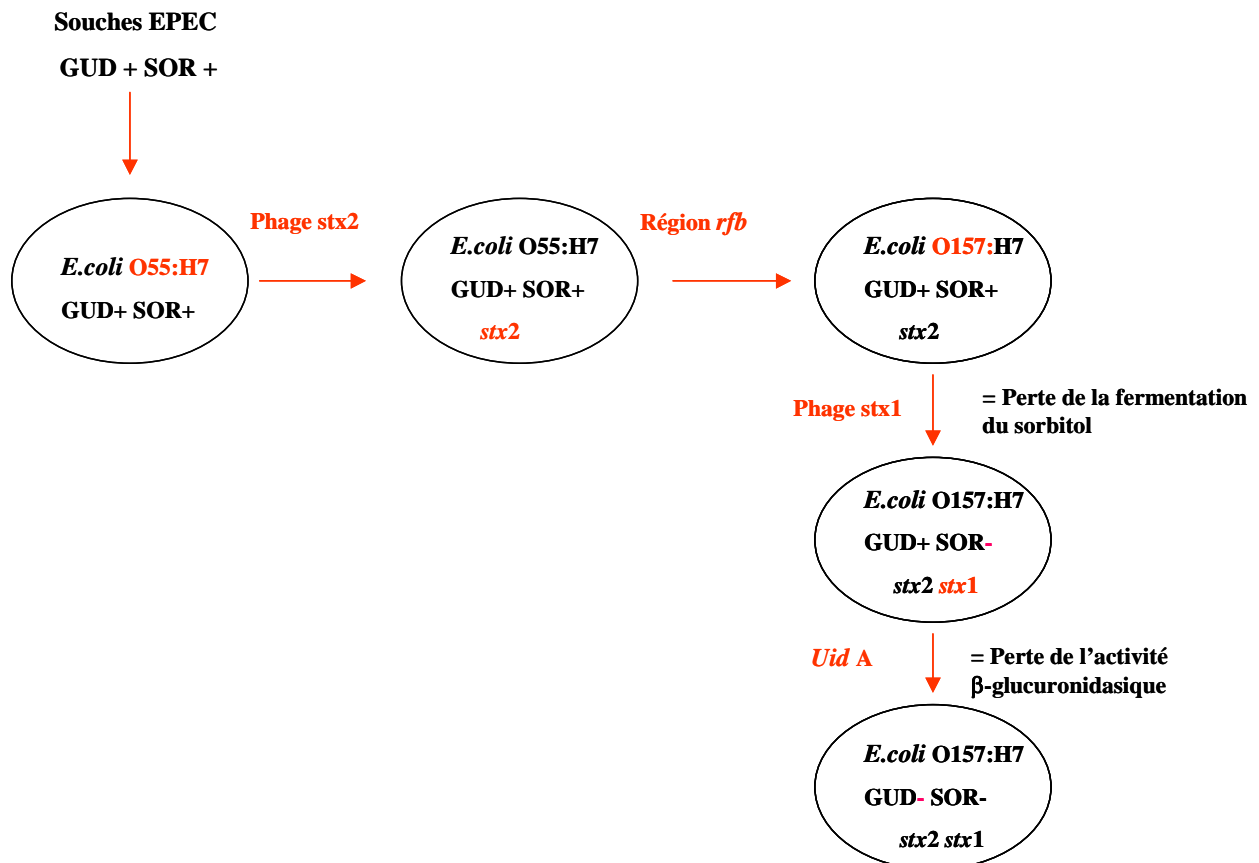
Souches EPEC

GUD + SOR +

E.coli O55:H7
GUD+ SOR+

Phage stx2

E.coli O55:H7
GUD+ SOR+
stx2

Région rfb

E.coli O157:H7
GUD+ SOR+
stx2

Phage stx1

= Perte de la fermentation du sorbitol

E.coli O157:H7
GUD+ SOR-
stx2 stx1

Uid A

= Perte de l'activité β-glucuronidasique

E.coli O157:H7
GUD- SOR-
stx2 stx1